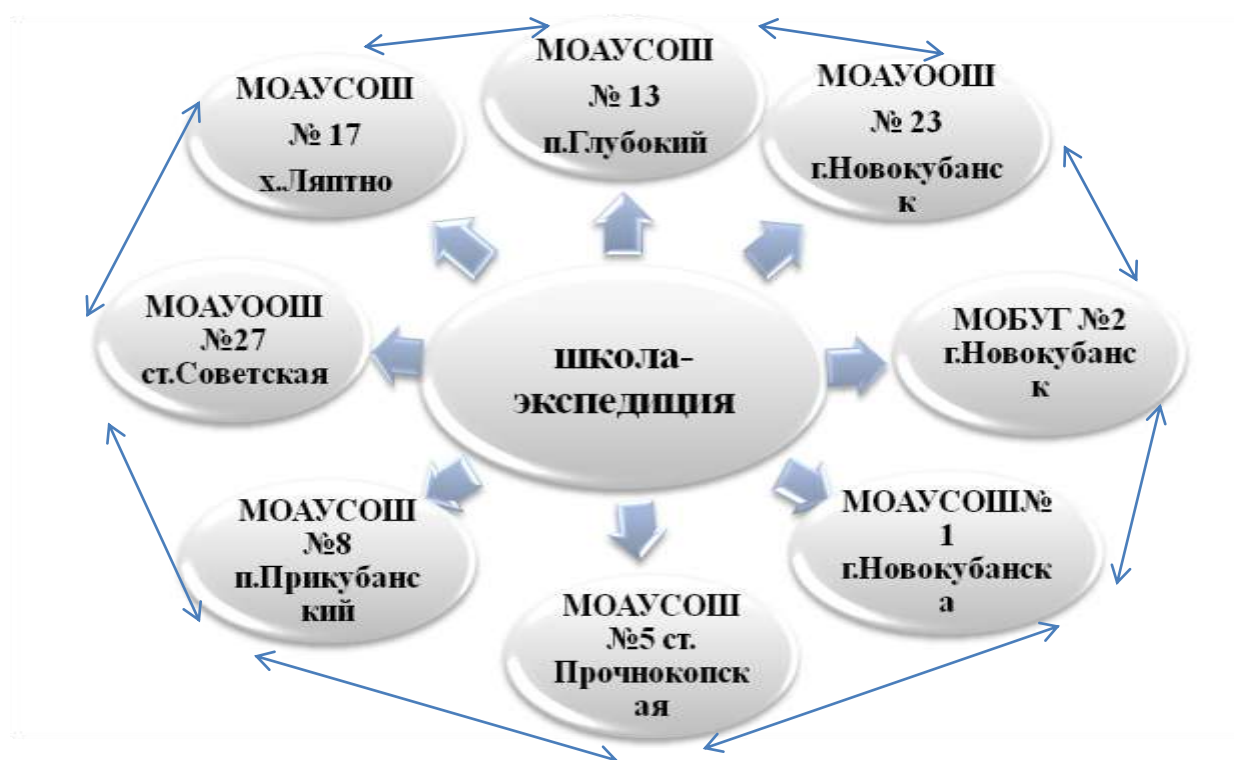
МОАУСОШ
№ 13
п.Глубокий

МОАУООШ
№ 23
г.Новокубанск

МОБУГ №2
г.Новокубанск

МОАУСОШ№1
г.Новокубанска

МОАУСОШ
№5 ст.
Прочнокопская

МОАУСОШ
№8
п.Прикубанский

МОАУООШ
№27
ст.Советская

МОАУСОШ
№ 17
х.Ляптно

школа-
экспедиция